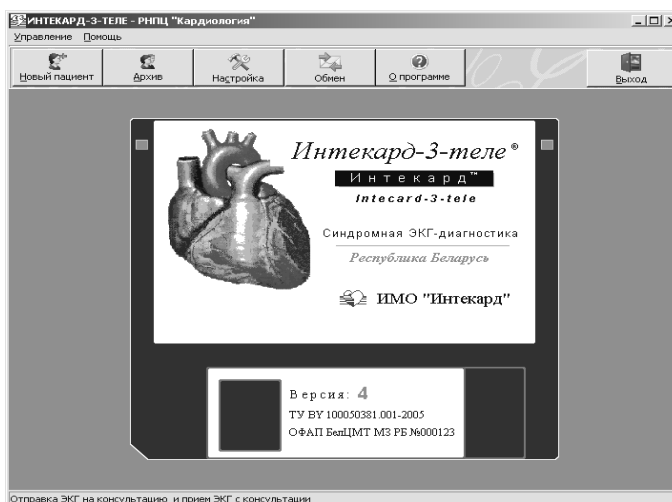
ИНТЕКАРД-3-ТЕЛЕ - РНПЦ "Кардиология"

Управление Помощь

Новый пациент | Архив | Настройка | Обмен | О программе | Выход

Интекард-3-теле®

Интекард™

Intecard-3-tele

Синдромная ЭКГ-диагностика

Республика Беларусь

ИМО "Интекард"

Версия: 4

ТУ BY 100050381.001-2005

ОФАП БелЦМТ МЗ РБ №000123

Отправка ЭКГ на консультацию, и прием ЭКГ с консультации